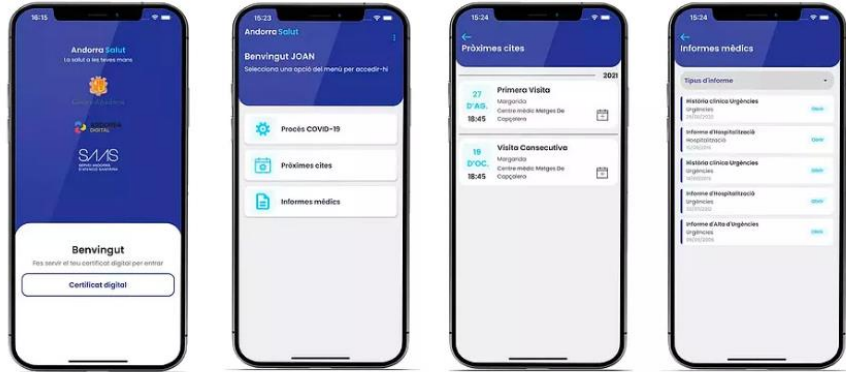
16:15

Andorra Salut
La salut a les teves mans

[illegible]

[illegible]
DIGITAL

SAAS
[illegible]

Benvingut
Fes servir el teu certificat digital per entrar

Certificat digital

15:23

Andorra Salut

Benvingut JOAN
Selecciona una opció del menú per accedir-hi

Procés COVID-19

Pròximes cites

Informes mèdics

15:24

Pròximes cites

2021

27 D'AG.
18:45
Primera Visita
Margarida
Centre mèdic Metges De Capçalera

19 D'OC.
18:45
Visita Consecutiva
Margarida
Centre mèdic Metges De Capçalera

15:24

Informes mèdics

Tipus d'informe

Història clínica Urgències
Urgències
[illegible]
Obrir

Informe d'Hospitalització
Hospitalització
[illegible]
Obrir

Història clínica Urgències
Urgències
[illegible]
Obrir

Informe d'Hospitalització
Urgències
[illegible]
Obrir

Informe d'Alta d'Urgències
Urgències
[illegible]
Obrir